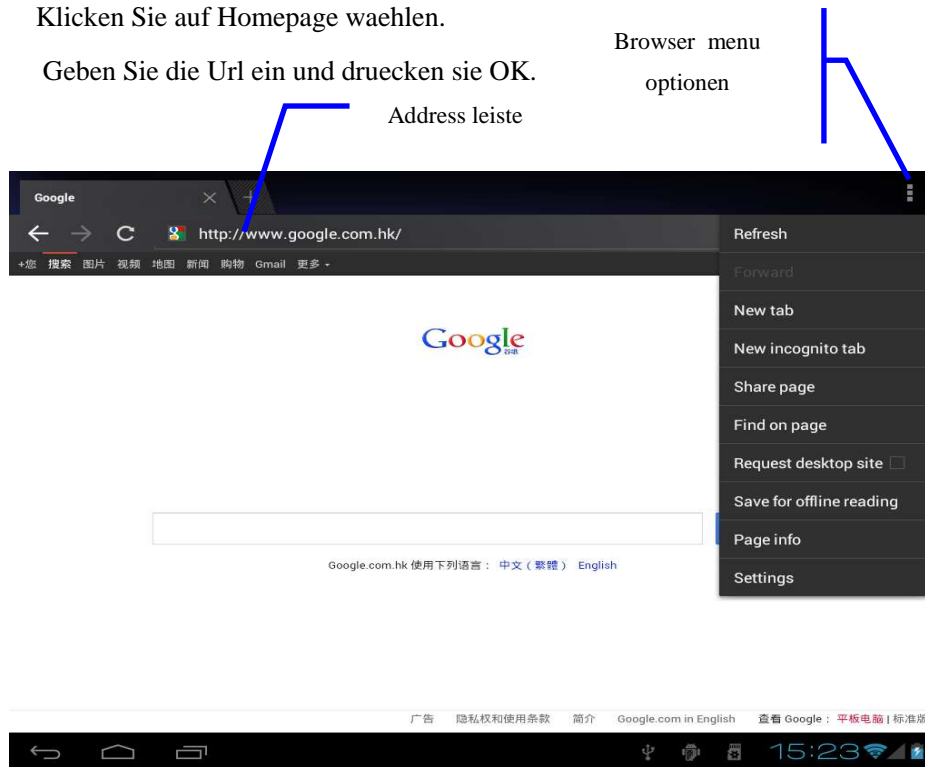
Klicken Sie auf Homepage waehlen.

Geben Sie die Url ein und druecken sie OK.

Browser menu optionen

Address leiste

Google

http://www.google.com.hk/

+您 搜索 图片 视频 地图 新闻 购物 Gmail 更多

Refresh

Forward

New tab

New incognito tab

Share page

Find on page

Request desktop site

Save for offline reading

Page info

Settings

Google 香港

Google.com.hk 使用下列语言： 中文（繁體） English

广告 隐私权和使用条款 简介 Google.com in English 查看 Google： 平板电脑 | 标准版

15:23